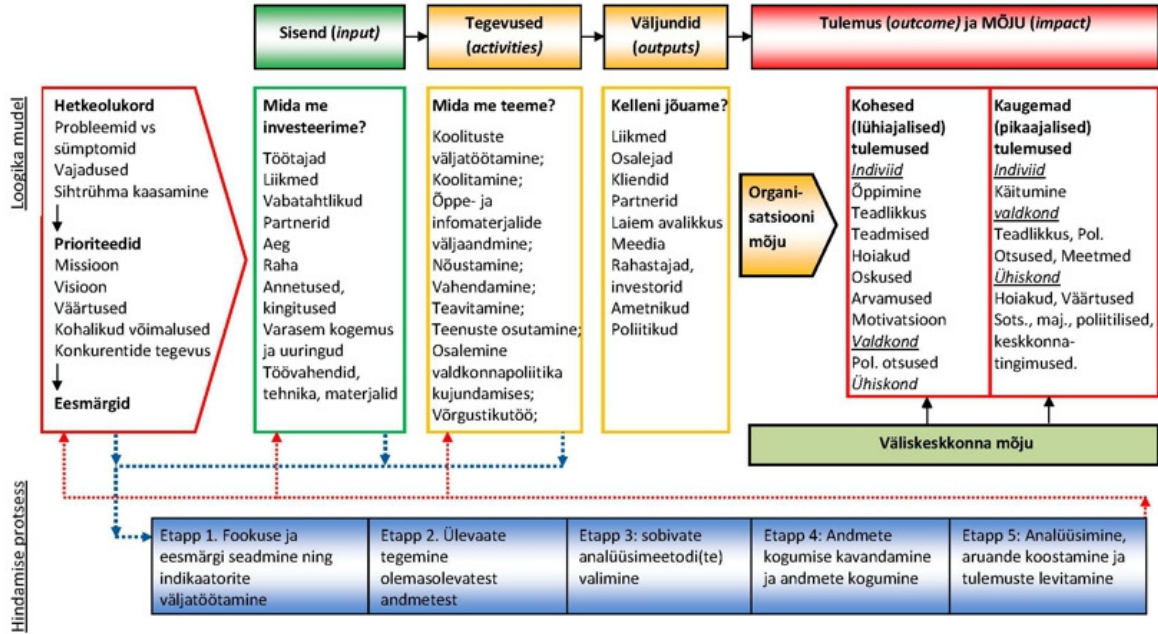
Sisend (*input*)

Tegevused (*activities*)

Väljundid (*outputs*)

Tulemus (*outcome*) ja MÕJU (*impact*)

Loogika mudel

**Hetkeolukord**
Probleemid vs sümptomid
Vajadused
Sihtrühma kaasamine

**Prioriteedid**
Missioon
Visioon
Väärtused
Kohalikud võimalused
Konkurentide tegevus

**Eesmärgid**

**Mida me investeerime?**
Töötajad
Liikmed
Vabatahtlikud
Partnerid
Aeg
Raha
Annetused, kingitused
Varasem kogemus ja uuringud
Töövahendid, tehnika, materjalid

**Mida me teeme?**
Koolituste väljatöötamine;
Koolitamine;
Õppe- ja infomaterjalide väljaandmine;
Nõustamine;
Vahendamine;
Teavitamine;
Teenuste osutamine;
Osalemine valdkonnapoliitika kujundamises;
Võrgustikutöö;

**Kelleni jõuame?**
Liikmed
Osalejad
Kliendid
Partnerid
Laiem avalikkus
Meedia
Rahastajad, investorid
Ametnikud
Poliitikud

Organisatsiooni mõju

**Kohesed (lühiajalised) tulemused**
*Indiviid*
Õppimine
Teadlikkus
Teadmised
Hoiakud
Oskused
Arvamused
Motivatsioon
*Valdkond*
Pol. otsused
*Ühiskond*

**Kaugemad (pikaajalised) tulemused**
*Indiviid*
Käitumine
*valdkond*
Teadlikkus, Pol. Otsused, Meetmed
*Ühiskond*
Hoiakud, Väärtused
Sots., maj., poliitilised, keskkonnatingimused.

Väliskeskkonna mõju

Hindamise protsess

Etapp 1. Fookuse ja eesmärgi seadmine ning indikaatorite väljatöötamine

Etapp 2. Ülevaate tegemine olemasolevatest andmetest

Etapp 3: sobivate analüüsimeetodi(te) valimine

Etapp 4: Andmete kogumise kavandamine ja andmete kogumine

Etapp 5: Analüüsimine, aruande koostamine ja tulemuste levitamine